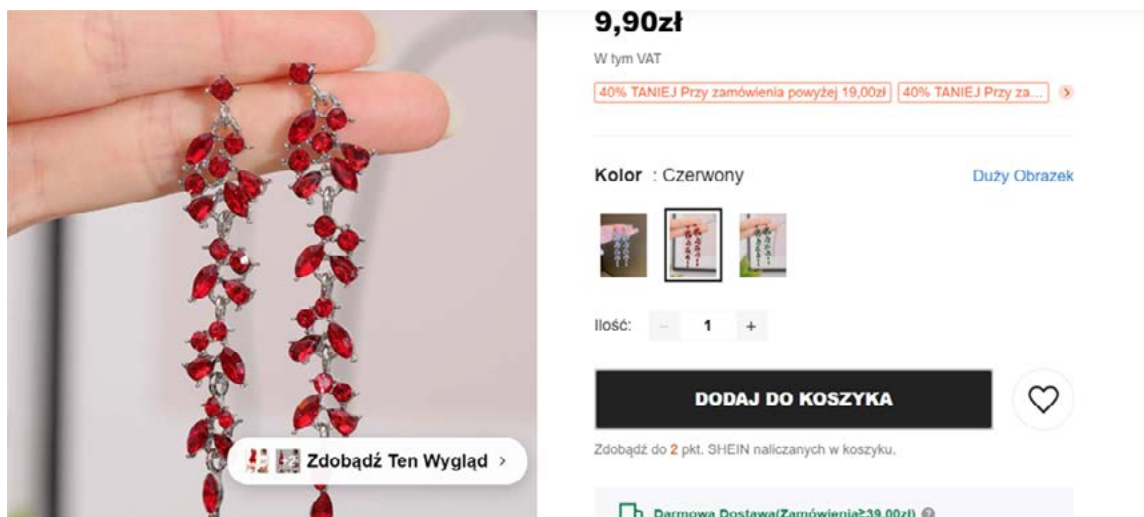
Zdobądź Ten Wygląd >

9,90zł

W tym VAT

40% TANIEJ Przy zamówienia powyżej 19,00zł | 40% TANIEJ Przy za... >

Kolor : Czerwony

Duży Obrazek

Ilość: − 1 +

DODAJ DO KOSZYKA

Zdobądź do 2 pkt. SHEIN naliczanych w koszyku.

Darmowa Dostawa(Zamówienia≥39,00zł)